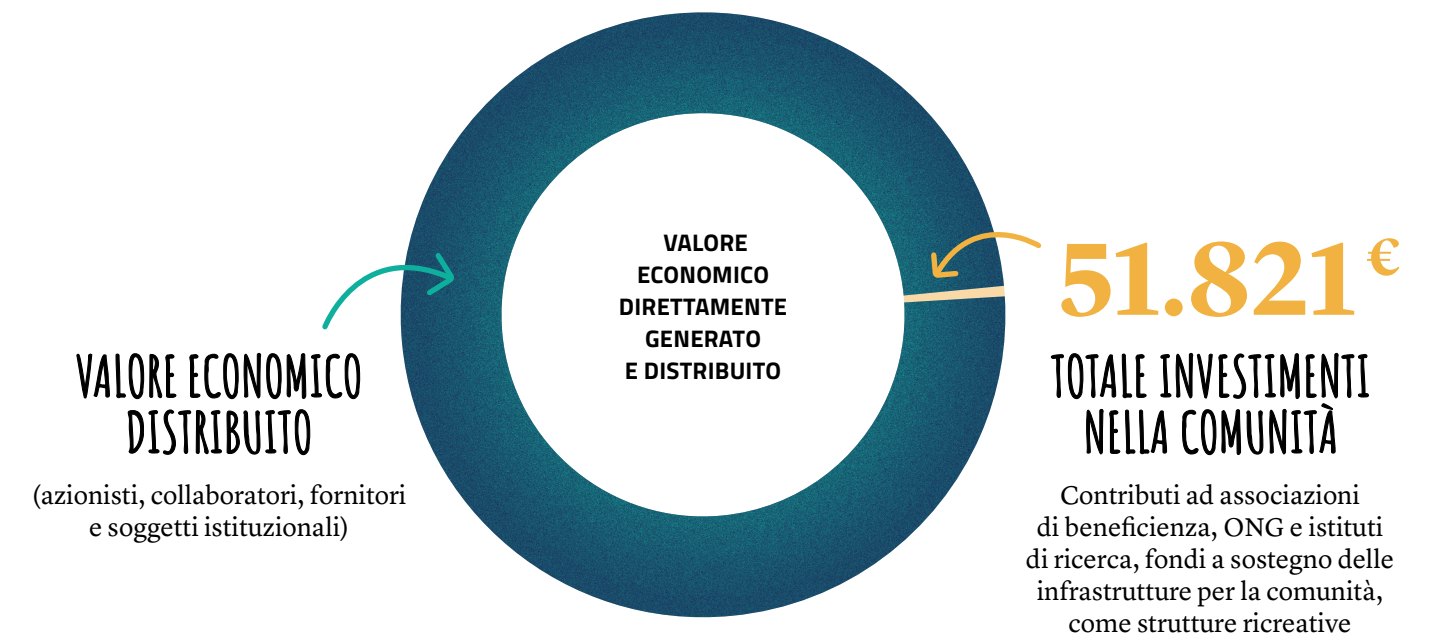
VALORE ECONOMICO DIRETTAMENTE GENERATO E DISTRIBUITO

VALORE ECONOMICO DISTRIBUITO

(azionisti, collaboratori, fornitori e soggetti istituzionali)

51.821€

TOTALE INVESTIMENTI NELLA COMUNITÀ

Contributi ad associazioni di beneficienza, ONG e istituti di ricerca, fondi a sostegno delle infrastrutture per la comunità, come strutture ricreative